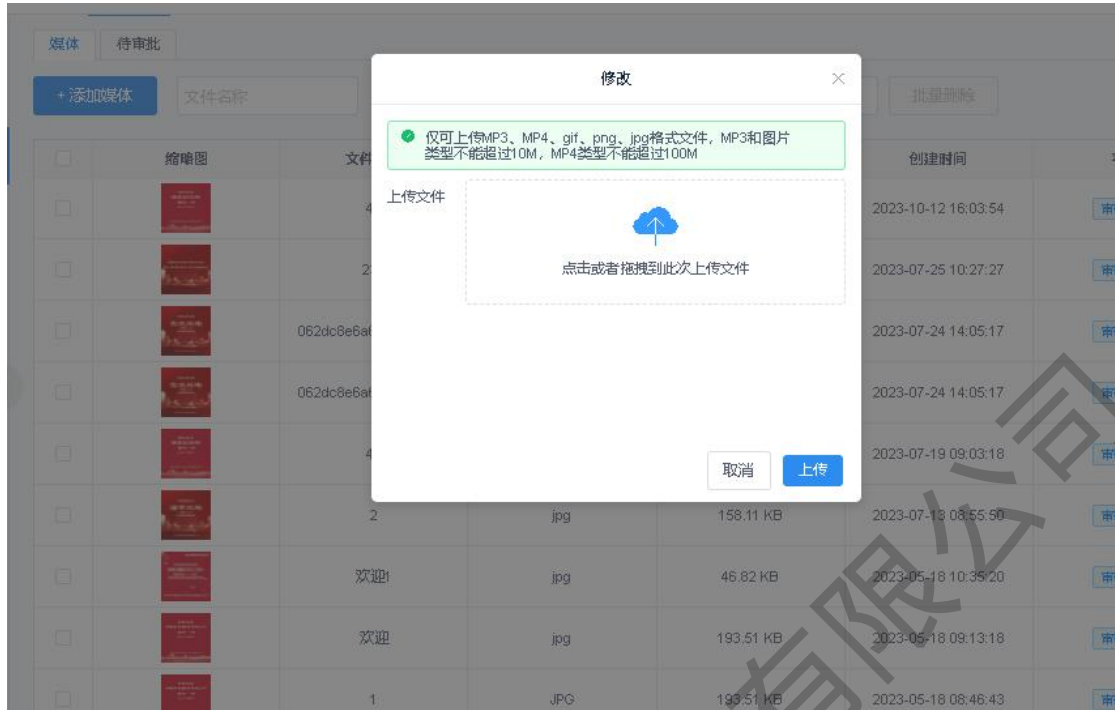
媒体 待审批

+添加媒体 文件名称 批量删除

修改

仅可上传MP3、MP4、gif、png、jpg格式文件，MP3和图片类型不能超过10M，MP4类型不能超过100M

上传文件

点击或者拖拽到此次上传文件

取消 上传

| | 缩略图 | 文件 | | | 创建时间 | |
|---|---|---|---|---|---|---|
| | | 4 | | | 2023-10-12 16:03:54 | 审 |
| | | 2 | | | 2023-07-25 10:27:27 | 审 |
| | | 062dc8e6a | | | 2023-07-24 14:05:17 | 审 |
| | | 062dc8e6a | | | 2023-07-24 14:05:17 | 审 |
| | | 4 | | | 2023-07-19 09:03:18 | 审 |
| | | 2 | jpg | 158.11 KB | 2023-07-13 08:55:50 | 审 |
| | | 欢迎1 | jpg | 46.82 KB | 2023-05-18 10:35:20 | 审 |
| | | 欢迎 | jpg | 193.51 KB | 2023-05-18 09:13:18 | 审 |
| | | 1 | JPG | 193.51 KB | 2023-05-18 08:46:43 | 审 |

有限公司